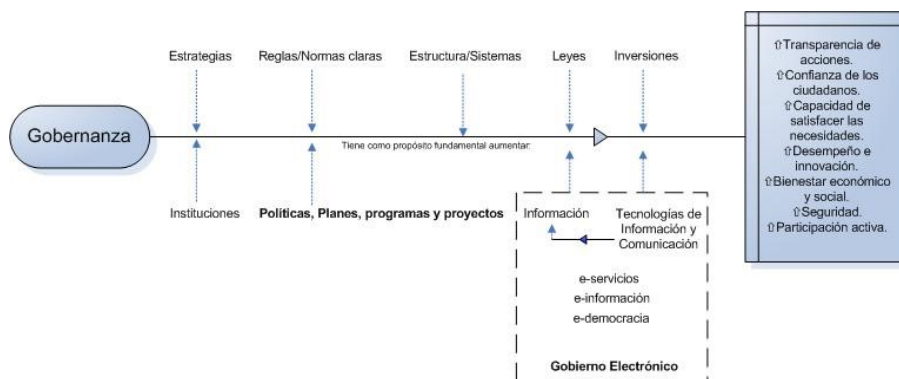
Estrategias

Reglas/Normas claras

Estructura/Sistemas

Leyes

Inversiones

Gobernanza

Tiene como propósito fundamental aumentar:

Instituciones

Políticas, Planes, programas y proyectos

Información

Tecnologías de Información y Comunicación

e-servicios

e-información

e-democracia

Gobierno Electrónico

⇧Transparencia de acciones.
⇧Confianza de los ciudadanos.
⇧Capacidad de satisfacer las necesidades.
⇧Desempeño e innovación.
⇧Bienestar económico y social.
⇧Seguridad.
⇧Participación activa.